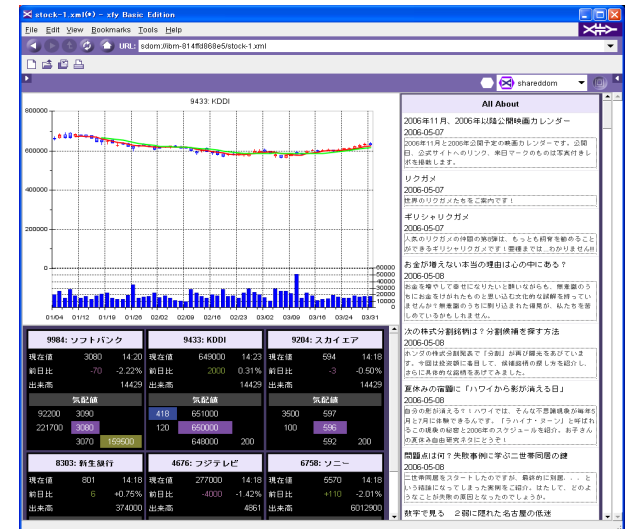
stock-1.xml(*) - xfy Basic Edition

File Edit View Bookmarks Tools Help

URL: sdom://ibm-814ffd868e5/stock-1.xml

shareddom

9433: KDDI

800000
600000
400000
200000
0

60000
50000
40000
30000
20000
10000
0

01/04 01/12 01/19 01/26 02/02 02/09 02/16 02/23 03/02 03/09 03/16 03/24 03/31

| 9984: ソフトバンク | | |
|---|---|---|
| 現在値 | 3080 | 14:20 |
| 前日比 | -70 | -2.22% |
| 出来高 | | 14429 |

気配値

| | |
|---|---|
| 92200 | 3090 |
| 221700 | 3080 |
| 3070 | 159500 |

| 9433: KDDI | | |
|---|---|---|
| 現在値 | 649000 | 14:23 |
| 前日比 | 2000 | 0.31% |
| 出来高 | | 14429 |

気配値

| | |
|---|---|
| 418 | 651000 |
| 120 | 650000 |
| 648000 | 200 |

| 9204: スカイエア | | |
|---|---|---|
| 現在値 | 594 | 14:18 |
| 前日比 | -3 | -0.50% |
| 出来高 | | 14429 |

気配値

| | |
|---|---|
| 3500 | 597 |
| 100 | 596 |
| 592 | 200 |

| 8303: 新生銀行 | | |
|---|---|---|
| 現在値 | 801 | 14:18 |
| 前日比 | 6 | +0.75% |
| 出来高 | | 374000 |

| 4676: フジテレビ | | |
|---|---|---|
| 現在値 | 277000 | 14:18 |
| 前日比 | -4000 | -1.42% |
| 出来高 | | 4861 |

| 6758: ソニー | | |
|---|---|---|
| 現在値 | 5570 | 14:18 |
| 前日比 | +110 | -2.01% |
| 出来高 | | 6012900 |

All About

2006年11月、2006年以降公開映画カレンダー
2006-05-07
2006年11月と2006年公開予定の映画カレンダーです。公開日、公式サイトへのリンク、来日マークのものは写真付きレポを掲載します。

リクガメ
2006-05-07
世界のリクガメたちをご案内です！

ギリシャリクガメ
2006-05-07
人気のリクガメの仲間の筆頭種は、もっとも飼育を始めることができるギリシャリクガメです！環境さえは、わかりません

お金が増えない本当の原因は心の中にある？
2006-05-08
お金を増やして幸せになりたいと願いながらも、無意識のうちにお金を分かれたものと思い込む文化的な誤解を持っていませんか？無意識のうちに取り入れた偏見が、私たちを邪魔しているかもしれません。

次の株式分割銘柄は？分割候補を探す方法
2006-05-08
ホンダの株式分割発表で「分割」が再び脚光を浴びています。今回は投資家に着目して、候補銘柄の探し方を紹介します。さらに有名な銘柄をあげてみました。

夏休みの宿題に「ハワイから影が消える日」
2006-05-08
自分の影が消える？！ハワイでは、そんな不思議現象が毎年5月と7月に体験できるんです。「ラハイナ・ヌーン」と呼ばれるこの現象の秘密と2006年のスケジュールを紹介。お子さんの夏休み自由研究ネタにどうぞ！

問題点は何？失敗事例に学ぶ二世帯同居の鍵
2006-05-08
二世帯同居をスタートしたのですが、最終的に別居、、、という結論になってしまった実例をご紹介。はたして、どのようなことが失敗の原因となったのでしょうか。

数字で見る　2期に隠れた名古屋の低迷